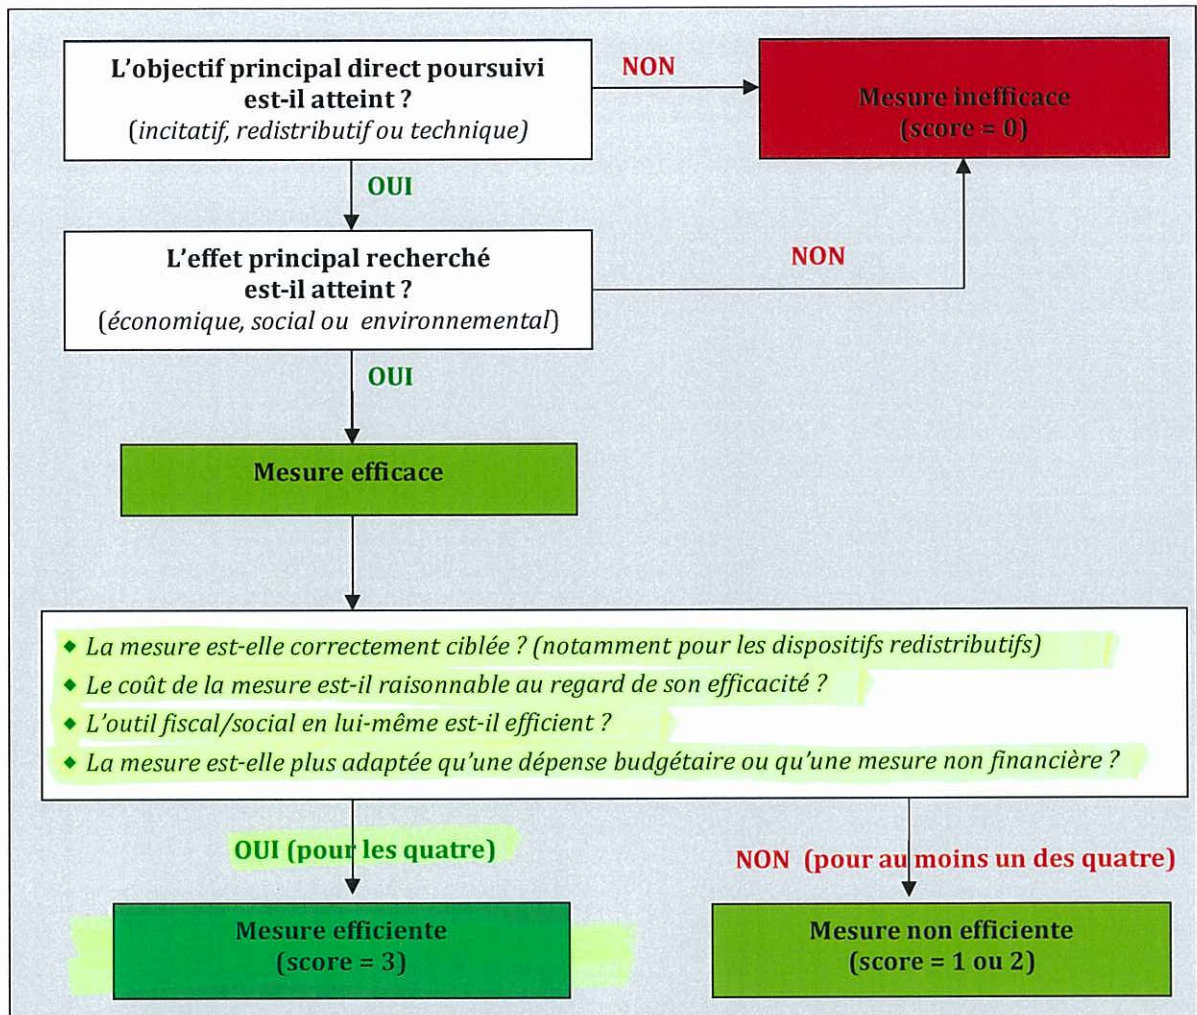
L'objectif principal direct poursuivi est-il atteint ?
(incitatif, redistributif ou technique)

NON

Mesure inefficace
(score = 0)

OUI

L'effet principal recherché est-il atteint ?
(économique, social ou environnemental)

NON

OUI

Mesure efficace

- La mesure est-elle correctement ciblée ? (notamment pour les dispositifs redistributifs)
- Le coût de la mesure est-il raisonnable au regard de son efficacité ?
- L'outil fiscal/social en lui-même est-il efficient ?
- La mesure est-elle plus adaptée qu'une dépense budgétaire ou qu'une mesure non financière ?

OUI (pour les quatre)

NON (pour au moins un des quatre)

Mesure efficiente
(score = 3)

Mesure non efficiente
(score = 1 ou 2)